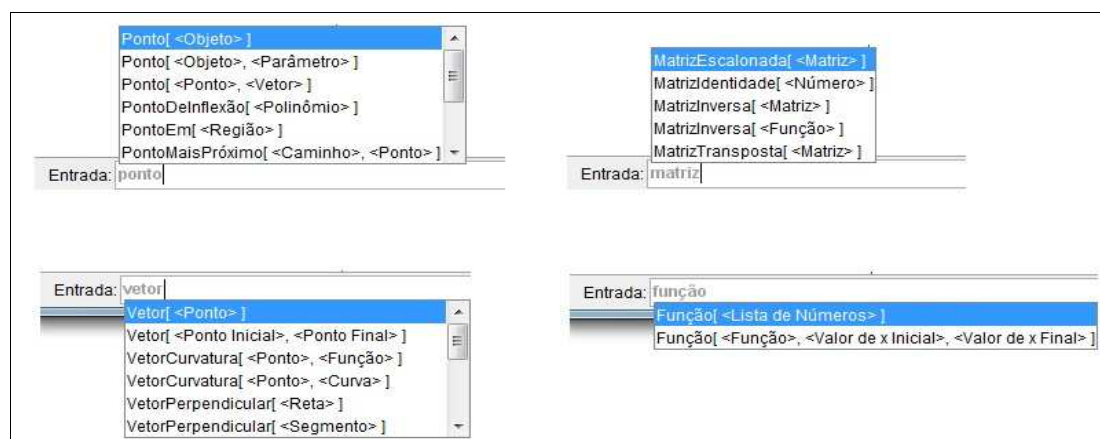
Ponto[ <Objeto> ]
Ponto[ <Objeto>, <Parâmetro> ]
Ponto[ <Ponto>, <Vetor> ]
PontoDeInflexão[ <Polinômio> ]
PontoEm[ <Região> ]
PontoMaisPróximo[ <Caminho>, <Ponto> ]

Entrada: ponto

MatrizEscalonada[ <Matriz> ]
MatrizIdentidade[ <Número> ]
MatrizInversa[ <Matriz> ]
MatrizInversa[ <Função> ]
MatrizTransposta[ <Matriz> ]

Entrada: matriz

Entrada: vetor

Vetor[ <Ponto> ]
Vetor[ <Ponto Inicial>, <Ponto Final> ]
VetorCurvatura[ <Ponto>, <Função> ]
VetorCurvatura[ <Ponto>, <Curva> ]
VetorPerpendicular[ <Reta> ]
VetorPerpendicular[ <Segmento> ]

Entrada: função

Função[ <Lista de Números> ]
Função[ <Função>, <Valor de x Inicial>, <Valor de x Final> ]